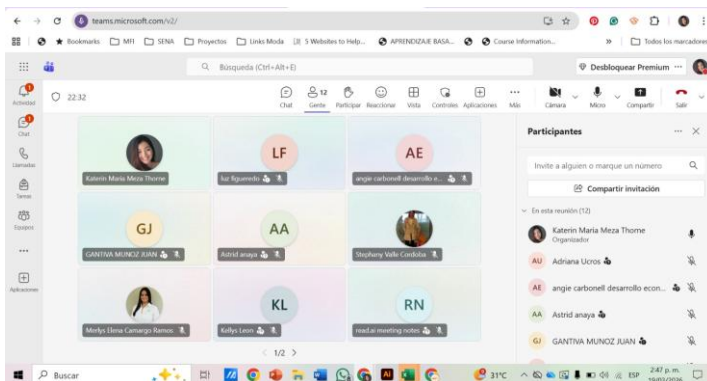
teams.microsoft.com/v2/

Bookmarks MFI SENA Proyectos Links Moda 5 Websites to Help... APRENDIZAJE BASA... Course Information... » Todos los marcadores

Búsqueda (Ctrl+Alt+E)

Desbloquear Premium ···

Actividad

Chat

Llamadas

Tareas

Equipos

···

Aplicaciones

22:32

Chat

12 Gente

Participar

Reaccionar

Vista

Controles

Aplicaciones

Más

Cámara

Micro

Compartir

Salir

Katerin Maria Meza Thorne

LF

luz figueredo

AE

angie carbonell desarrollo e...

GJ

GANTIVA MUNOZ JUAN

AA

Astrid anaya

Stephany Valle Cordoba

Merlys Elena Camargo Ramos

KL

Kellys Leon

RN

read.ai meeting notes

1/2

Participantes

Invite a alguien o marque un número

Compartir invitación

En esta reunión (12)

Katerin Maria Meza Thome
Organizador

AU Adriana Ucros

AE angie carbonell desarrollo econ...

AA Astrid anaya

GJ GANTIVA MUNOZ JUAN

Buscar

31°C

ESP

2:47 p. m.